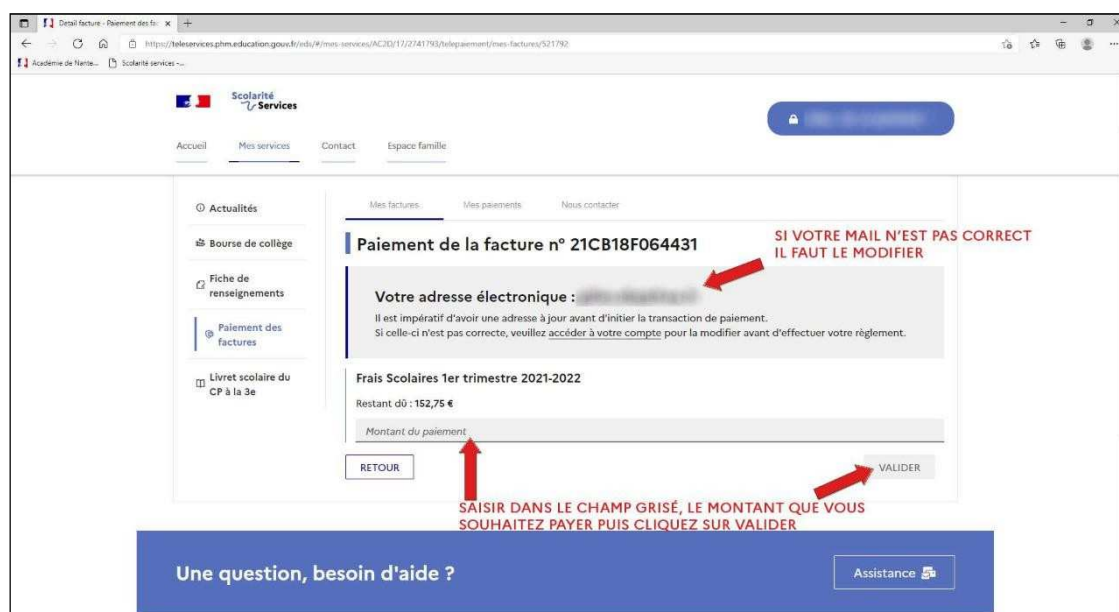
Détail facture - Paiement des fa ×

https://teleservices.phm.education.gouv.fr/eds/#/mes-services/AC2D/17/2741793/telepaiement/mes-factures/521792

Académie de Nante... Scolarité services -...

Scolarité Services

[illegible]

Accueil Mes services Contact Espace famille

Actualités

Bourse de collège

Fiche de renseignements

Paiement des factures

Livret scolaire du CP à la 3e

Mes factures Mes paiements Nous contacter

Paiement de la facture n° 21CB18F064431

SI VOTRE MAIL N'EST PAS CORRECT IL FAUT LE MODIFIER

Votre adresse électronique : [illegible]

Il est impératif d'avoir une adresse à jour avant d'initier la transaction de paiement.
Si celle-ci n'est pas correcte, veuillez accéder à votre compte pour la modifier avant d'effectuer votre règlement.

Frais Scolaires 1er trimestre 2021-2022

Restant dû : 152,75 €

Montant du paiement

RETOUR

VALIDER

SAISIR DANS LE CHAMP GRISÉ, LE MONTANT QUE VOUS SOUHAITEZ PAYER PUIS CLIQUEZ SUR VALIDER

Une question, besoin d'aide ?

Assistance